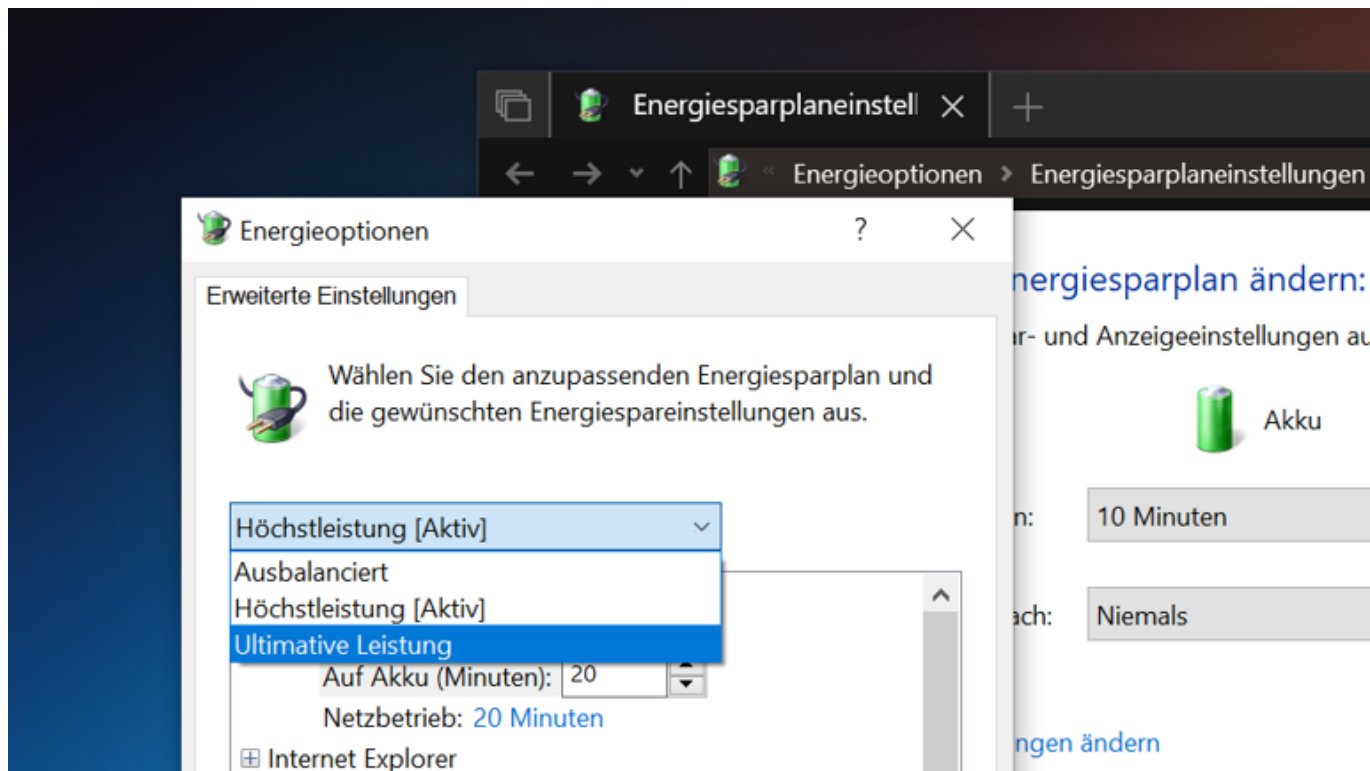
Energiesparplaneinstell

« Energieoptionen › Energiesparplaneinstellungen

Energieoptionen ? ✕

Erweiterte Einstellungen

Wählen Sie den anzupassenden Energiesparplan und die gewünschten Energiespareinstellungen aus.

Höchstleistung [Aktiv]

Ausbalanciert
Höchstleistung [Aktiv]
Ultimative Leistung

Auf Akku (Minuten): 20

Netzbetrieb: 20 Minuten

⊞ Internet Explorer

nergiesparplan ändern:

r- und Anzeigeeinstellungen au

Akku

n: 10 Minuten

ach: Niemals

ngen ändern